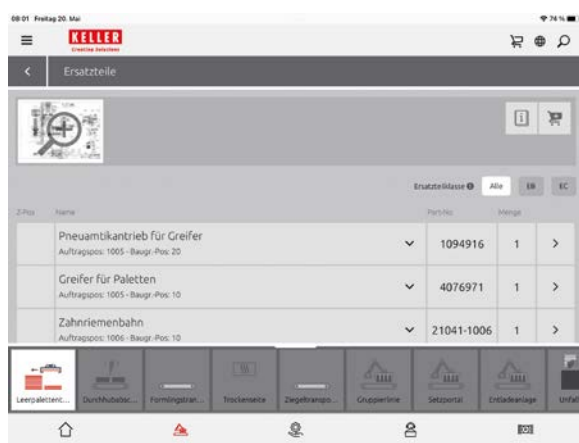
08:01 Freitag 20. Mai

74 %

KELLER

Creative Solutions

Ersatzteile

Ersatzteilklasse

Alle

ER

EC

Z-Pos

Name

Part-No

Menge

| | | | | |
|---|---|---|---|---|
| Pneuamtikantrieb für Greifer<br>Auftragspos: 1005 - Baugr.-Pos: 20 | ⌄ | 1094916 | 1 | > |
| Greifer für Paletten<br>Auftragspos: 1005 - Baugr.-Pos: 10 | ⌄ | 4076971 | 1 | > |
| Zahnriemenbahn<br>Auftragspos: 1006 - Baugr.-Pos: 10 | ⌄ | 21041-1006 | 1 | > |

Leerpalettent...

Durchlaufsc...

Formlingstran...

Trockenseite

Ziegeltranspo...

Gruppierlinie

Setzportal

Entladeanlage

Unfall